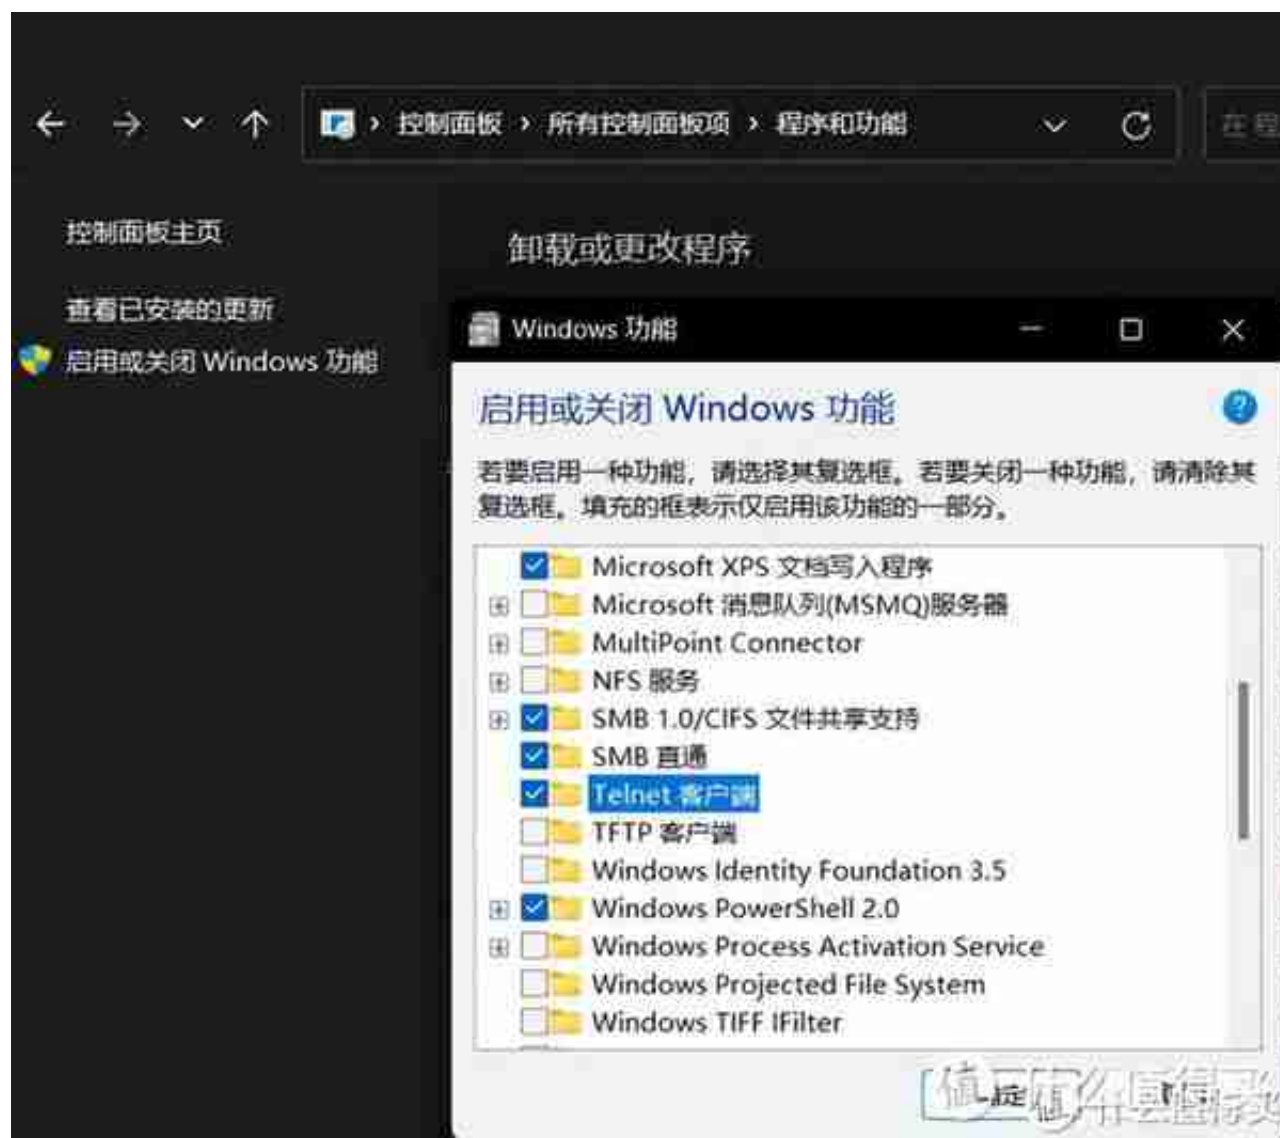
控制面板 › 所有控制面板项 › 程序和功能

在 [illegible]

控制面板主页

查看已安装的更新

启用或关闭 Windows 功能

卸载或更改程序

Windows 功能

启用或关闭 Windows 功能

若要启用一种功能，请选择其复选框。若要关闭一种功能，请清除其复选框。填充的框表示仅启用该功能的一部分。

Microsoft XPS 文档写入程序
Microsoft 消息队列(MSMQ)服务器
MultiPoint Connector
NFS 服务
SMB 1.0/CIFS 文件共享支持
SMB 直通
Telnet 客户端
TFTP 客户端
Windows Identity Foundation 3.5
Windows PowerShell 2.0
Windows Process Activation Service
Windows Projected File System
Windows TIFF IFilter

确定

值 什么值得买